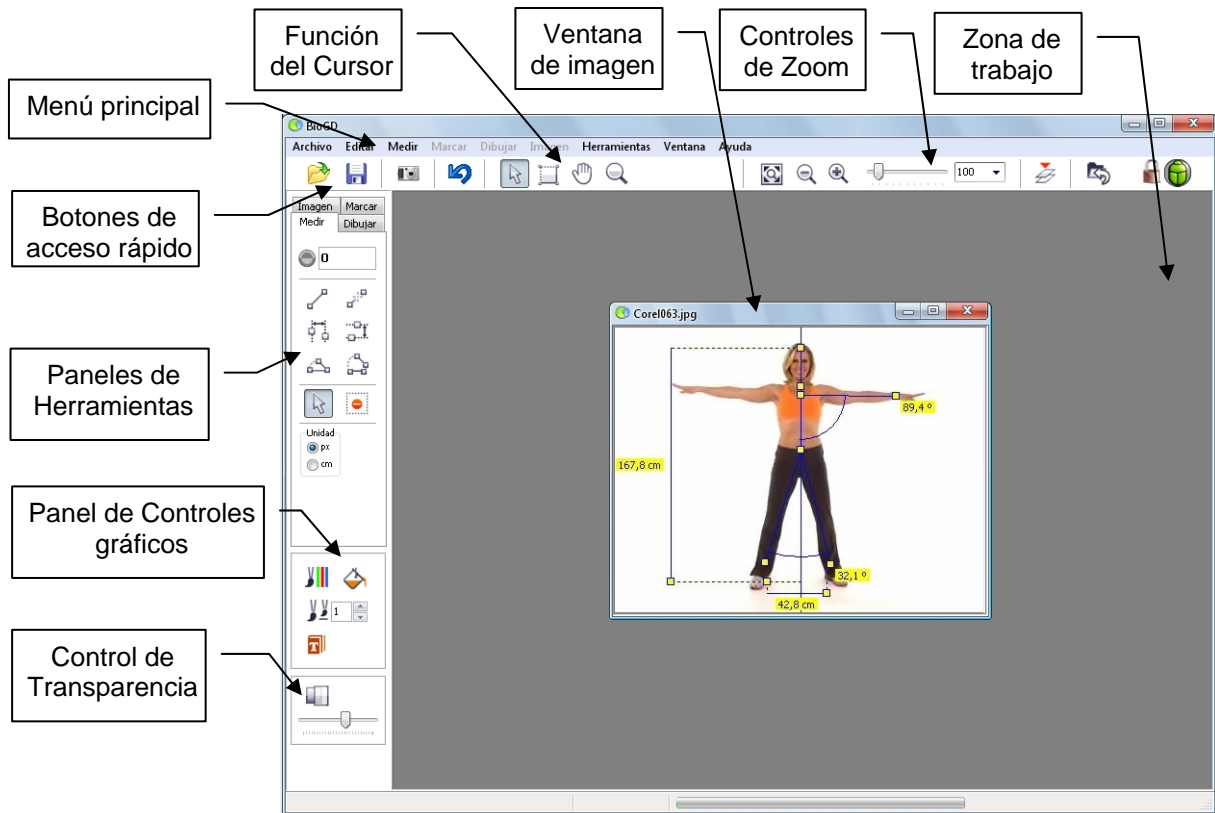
Función del Cursor

Ventana de imagen

Controles de Zoom

Zona de trabajo

Menú principal

BioGD

Archivo Editar Medir Marcar Dibujar Imagen Herramientas Ventana Ayuda

100

Botones de acceso rápido

Imagen Marcar
Medir Dibujar

0

Corel063.jpg

89,4 º

167,8 cm

32,1 º

42,8 cm

Paneles de Herramientas

Unidad
px
cm

Panel de Controles gráficos

1

Control de Transparencia